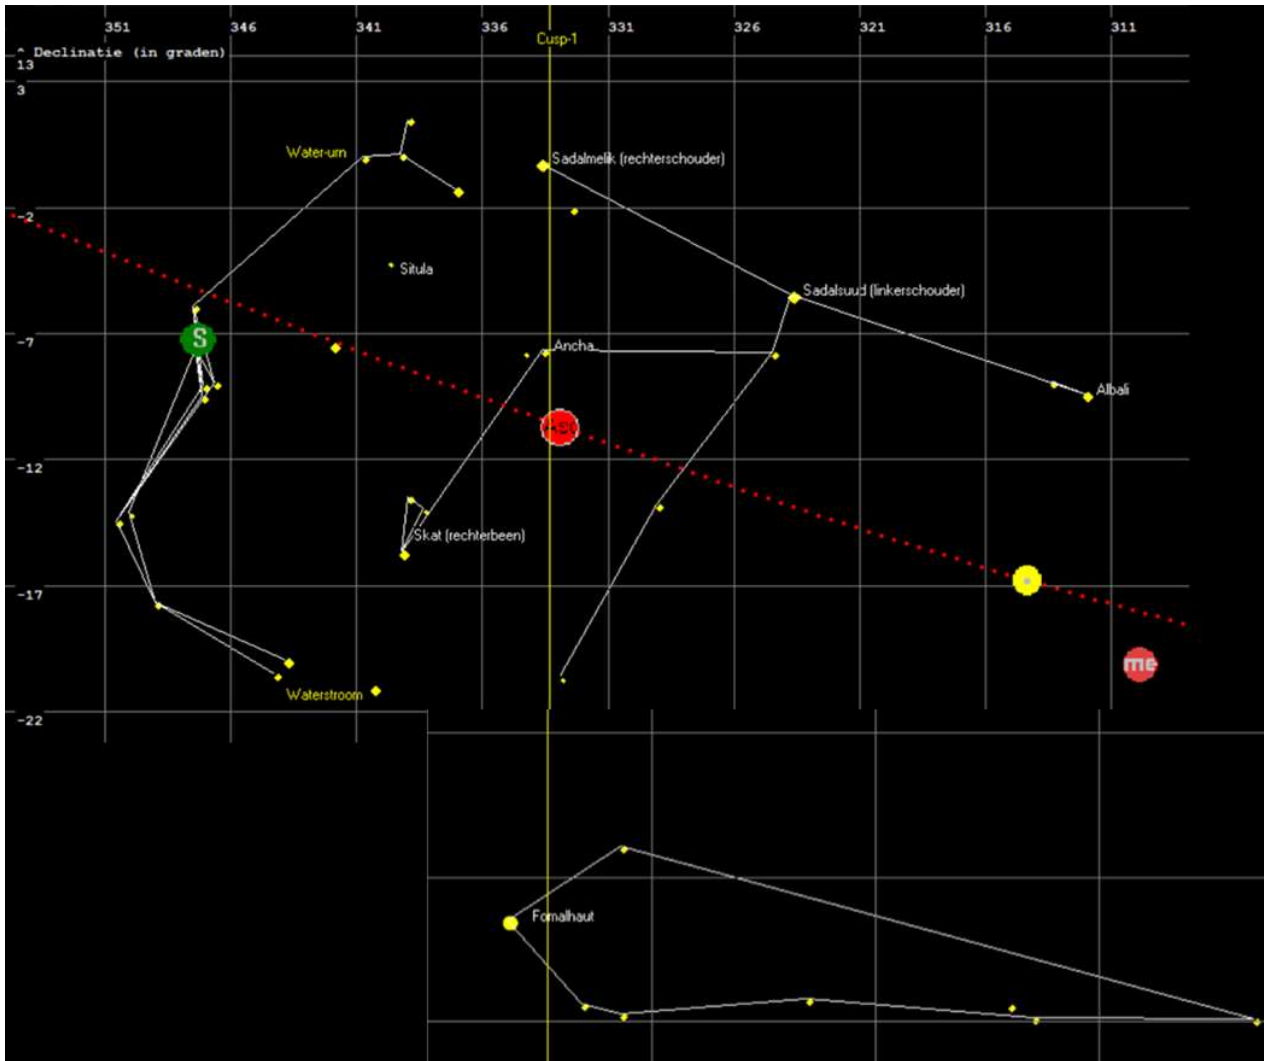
351 346 341 336 331 326 321 316 311

Cusp-1

^ Declinatie (in graden)
13
3
-2
-7
-12
-17
-22

Water-urn

Sadalmelik (rechterschouder)

Situla

Sadalsuud (linkerschouder)

S

Ancha

Albali

Skat (rechterbeen)

me

Waterstroom

Fomalhaut